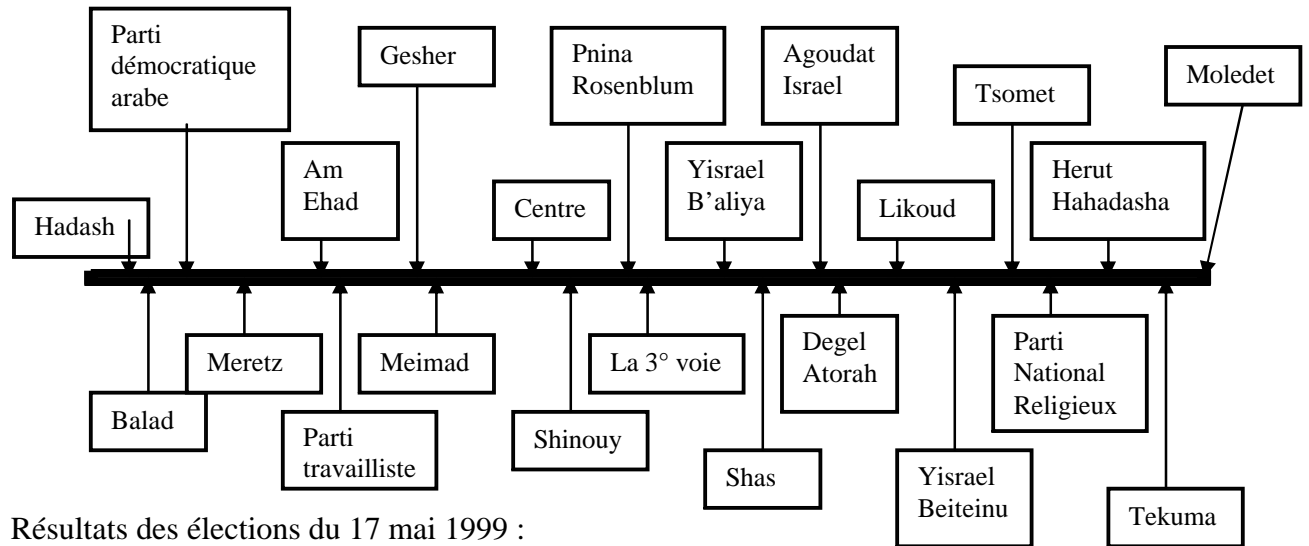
Parti démocratique arabe

Gesher

Pnina Rosenblum

Agoudat Israel

Tsomet

Moledet

Am Ehad

Yisrael B'aliya

Herut Hahadasha

Hadash

Centre

Likoud

Meretz

Meimad

La 3° voie

Degel Atorah

Parti National Religieux

Balad

Parti travailliste

Shinouy

Shas

Yisrael Beiteinu

Tekuma

Résultats des élections du 17 mai 1999 :